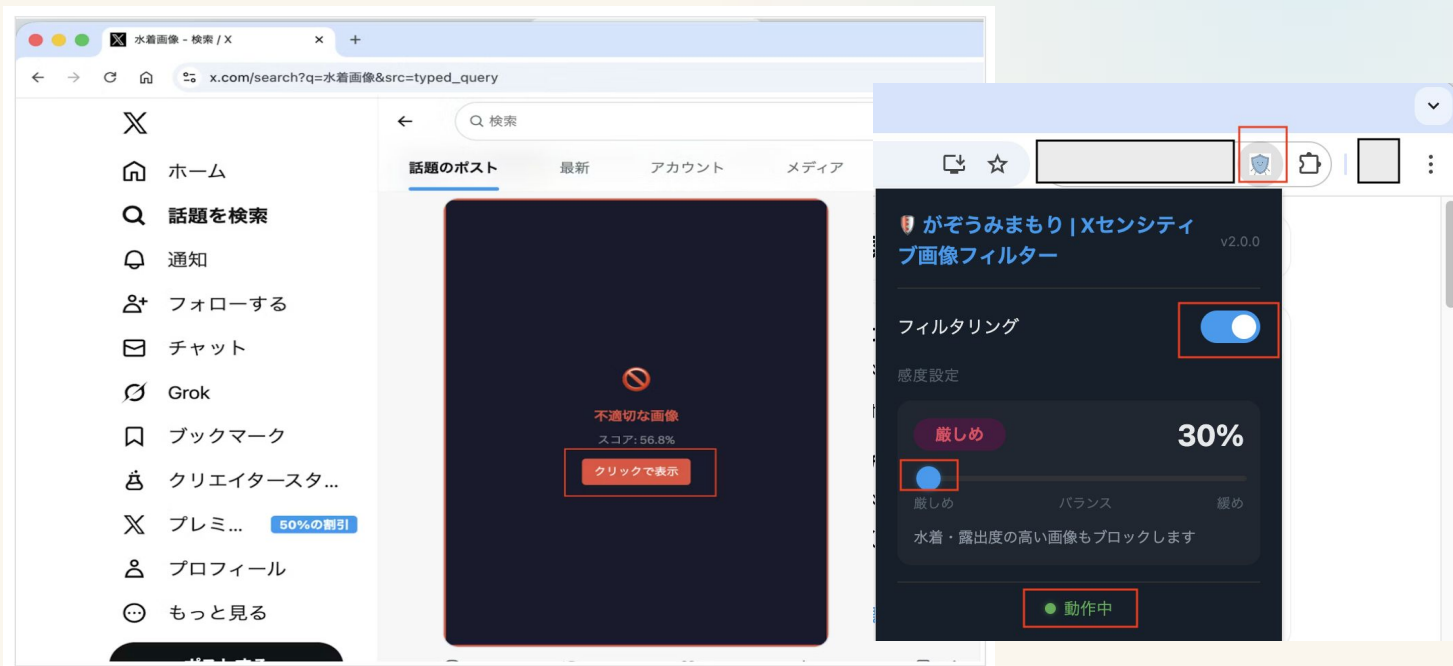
水着画像 - 検索 / X
x.com/search?q=水着画像&src=typed_query

ホーム
話題を検索
通知
フォローする
チャット
Grok
ブックマーク
クリエイタースタ...
プレミ... 50%の割引
プロフィール
もっと見る

検索
話題のポスト 最新 アカウント メディア

不適切な画像
スコア: 56.8%
クリックで表示

がぞうみまもり | Xセンシティブ画像フィルター
v2.0.0
フィルタリング
感度設定
厳しめ
30%
厳しめ バランス 緩め
水着・露出度の高い画像もブロックします
動作中